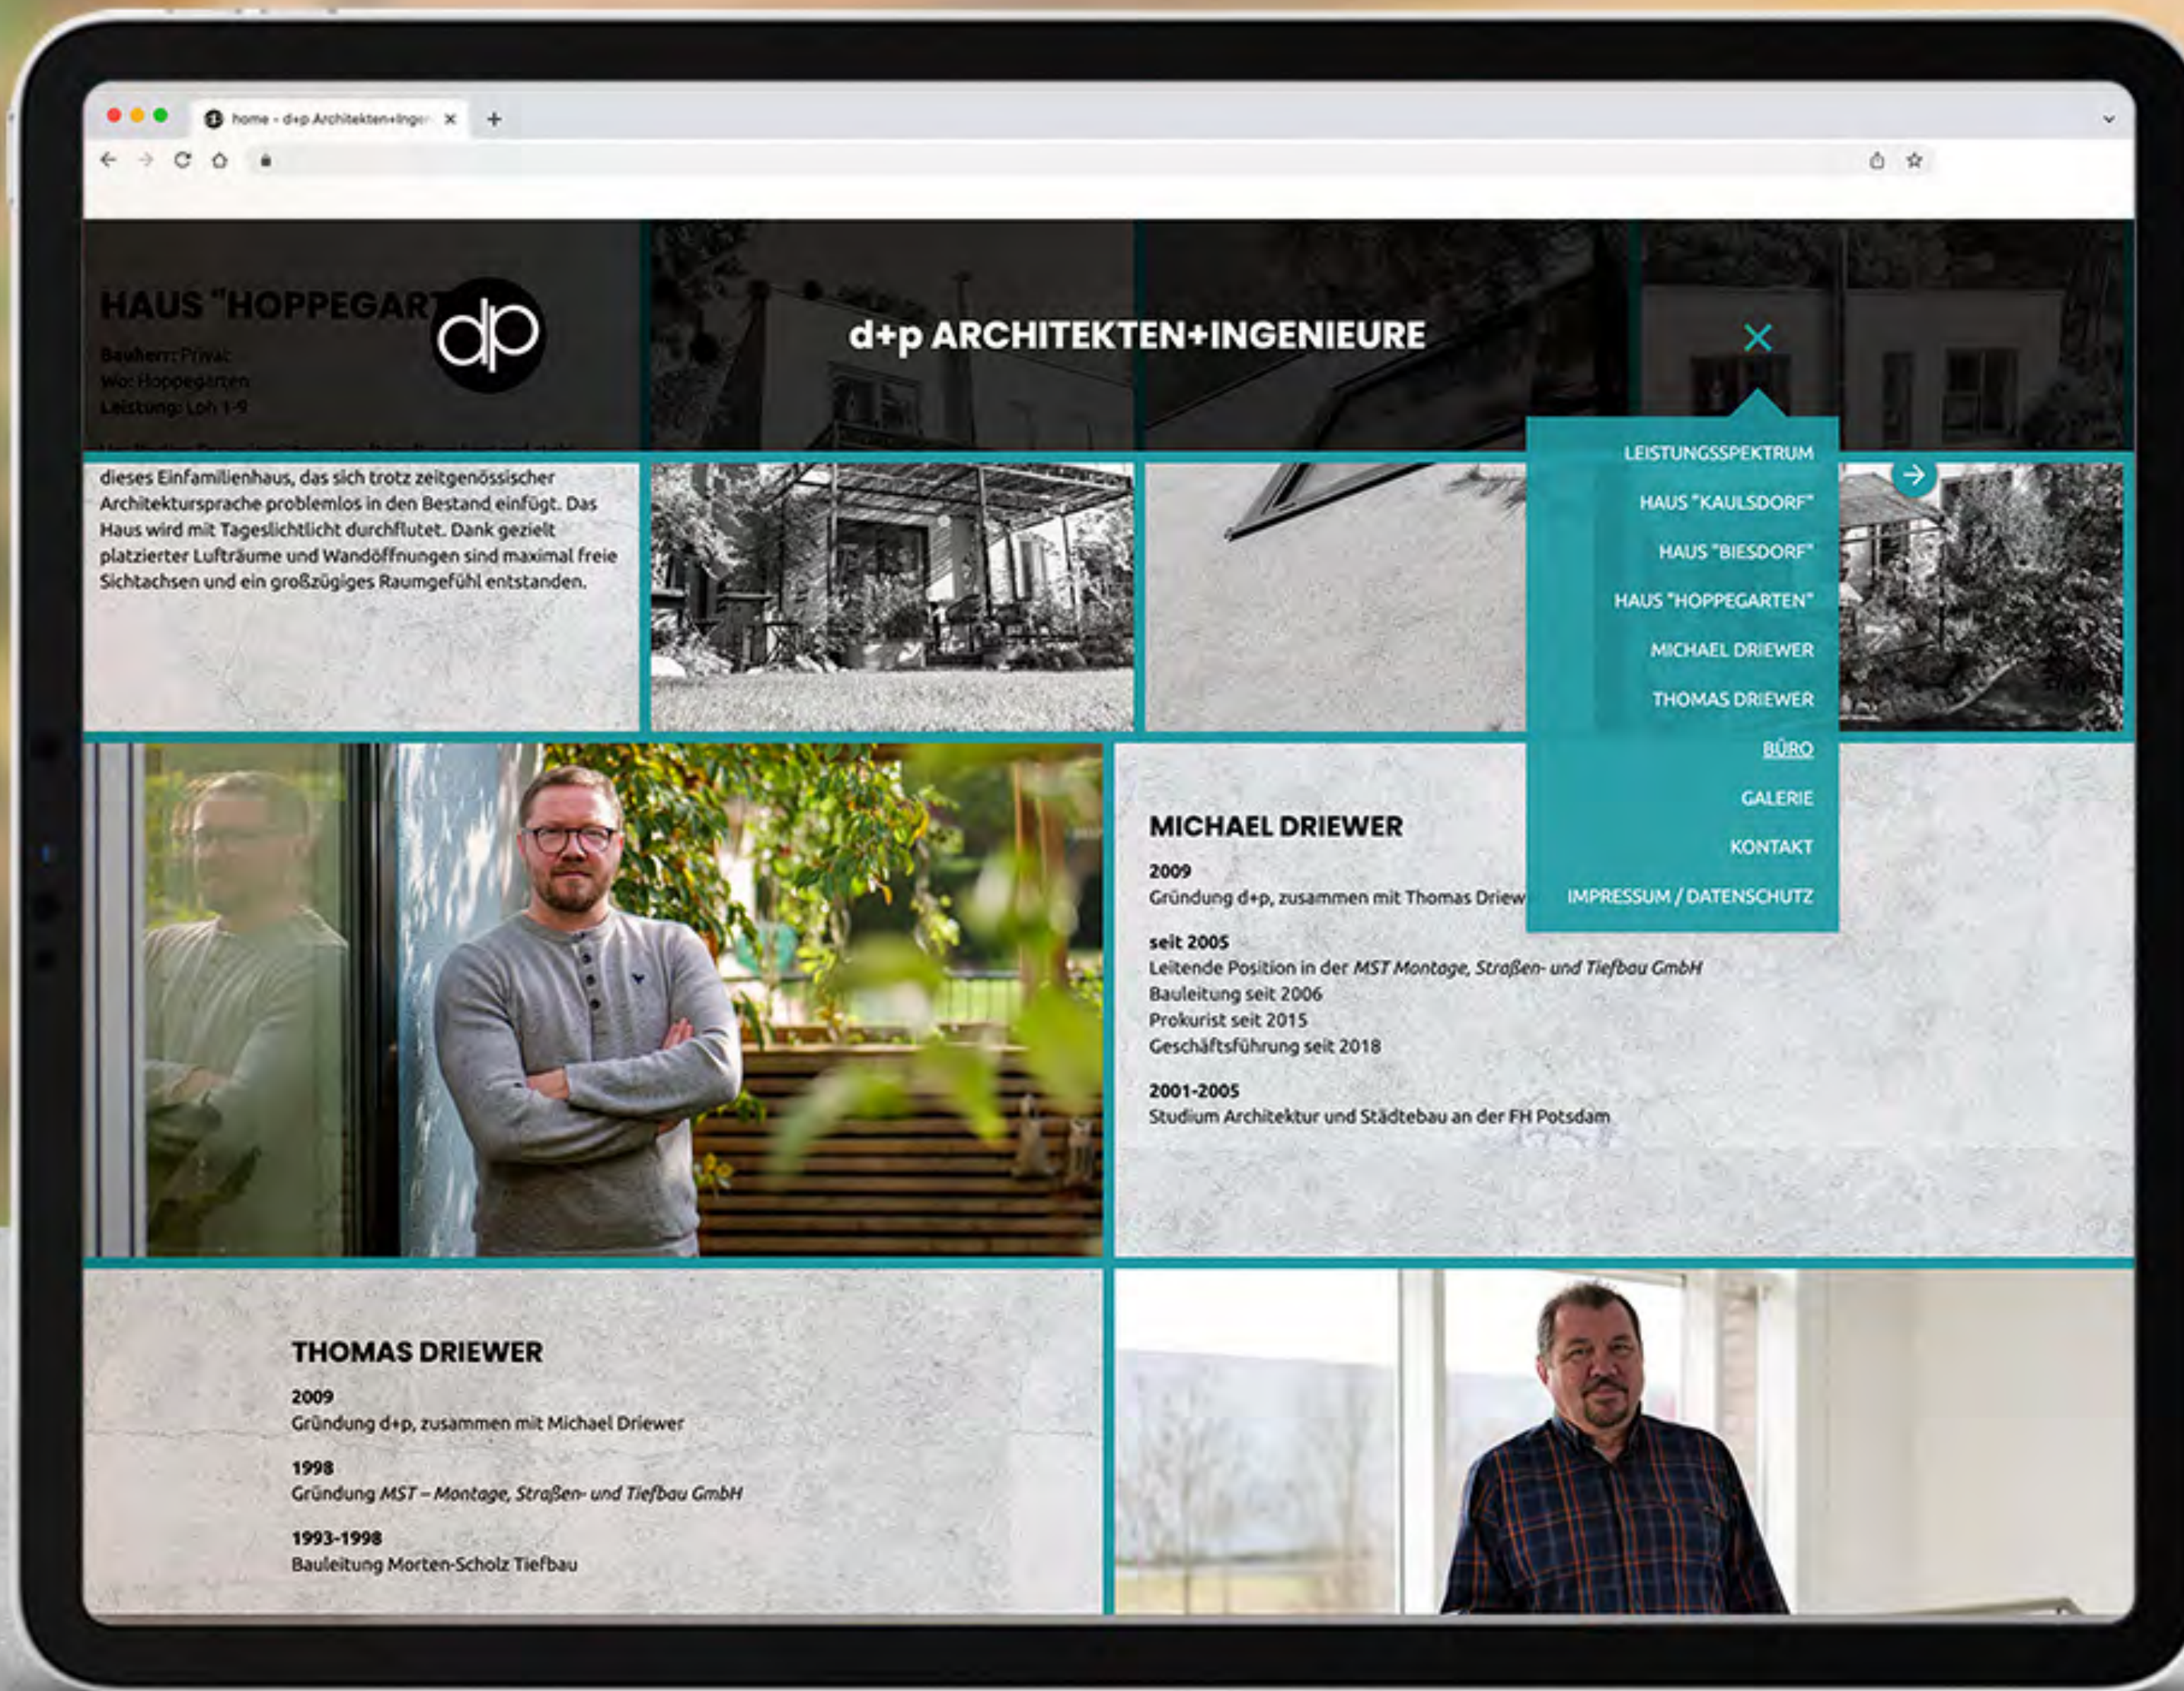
home - d+p Architekten+Inge

HAUS "HOPPEGART

Bauherr: Privat
Wo: Hoppegarten
Leistung: Loh 1-9

dp

d+p ARCHITEKTEN+INGENIEURE

×

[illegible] dieses Einfamilienhaus, das sich trotz zeitgenössischer Architektursprache problemlos in den Bestand einfügt. Das Haus wird mit Tageslichtlicht durchflutet. Dank gezielt platzierter Lufträume und Wandöffnungen sind maximal freie Sichtachsen und ein großzügiges Raumgefühl entstanden.

LEISTUNGSSPEKTRUM
HAUS "KAULSDORF"
HAUS "BIESDORF"
HAUS "HOPPEGARTEN"
MICHAEL DRIEWER
THOMAS DRIEWER
BÜRO
GALERIE
KONTAKT
IMPRESSUM / DATENSCHUTZ

MICHAEL DRIEWER

2009
Gründung d+p, zusammen mit Thomas Driew

seit 2005
Leitende Position in der MST Montage, Straßen- und Tiefbau GmbH
Bauleitung seit 2006
Prokurist seit 2015
Geschäftsführung seit 2018

2001-2005
Studium Architektur und Städtebau an der FH Potsdam

THOMAS DRIEWER

2009
Gründung d+p, zusammen mit Michael Driewer

1998
Gründung MST – Montage, Straßen- und Tiefbau GmbH

1993-1998
Bauleitung Morten-Scholz Tiefbau